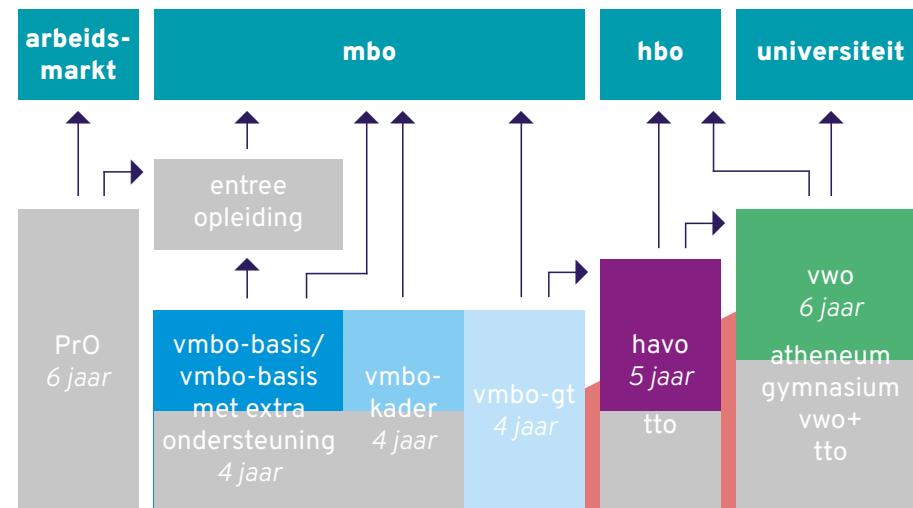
arbeidsmarkt

mbo

hbo

universiteit

entree opleiding

PrO
6 jaar

vmbo-basis/ vmbo-basis met extra ondersteuning
4 jaar

vmbo-kader
4 jaar

vmbo-gt
4 jaar

havo
5 jaar
tto

vwo
6 jaar
atheneum
gymnasium
vwo+
tto